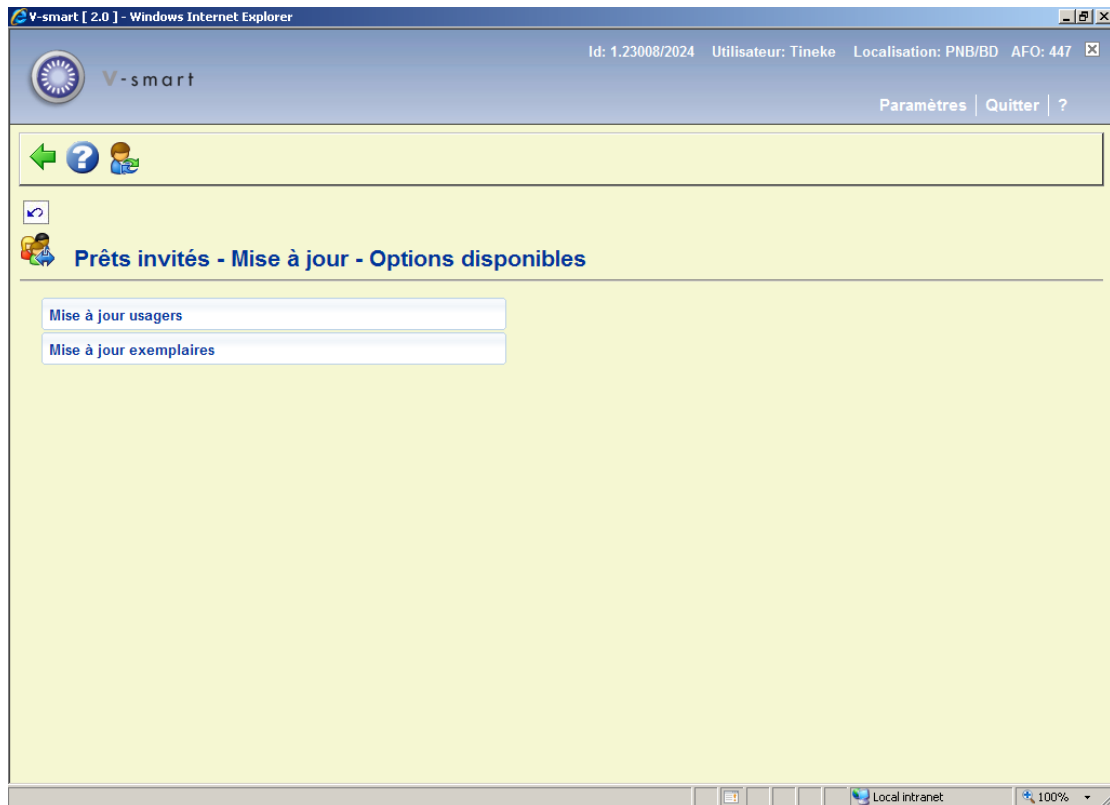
V-smart [ 2.0 ] - Windows Internet Explorer

V-smart

Id: 1.23008/2024 Utilisateur: Tineke Localisation: PNB/BD AFO: 447

Paramètres | Quitter | ?

Prêts invités - Mise à jour - Options disponibles

Mise à jour usagers

Mise à jour exemplaires

Local intranet

100%